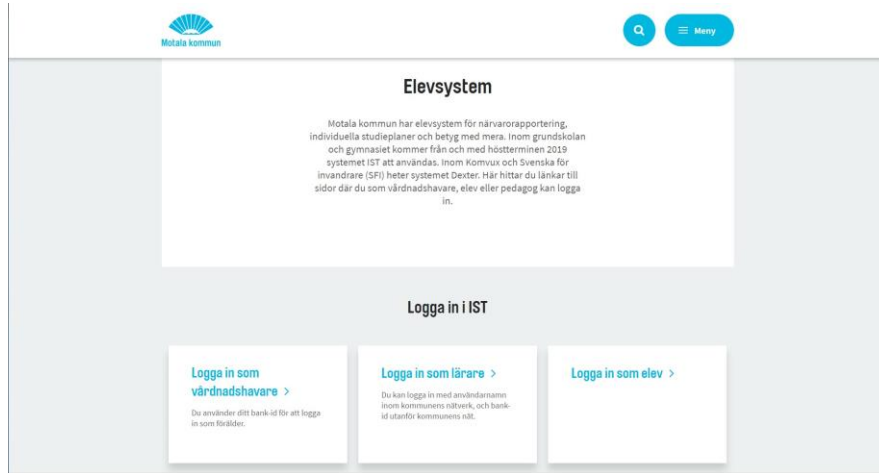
Motala kommun

Meny

Elevsystem

Motala kommun har elevsystem för närvarorapportering, individuella studieplaner och betyg med mera. Inom grundskolan och gymnasiet kommer från och med höstterminen 2019 systemet IST att användas. Inom Komvux och Svenska för invandrare (SFI) heter systemet Dexter. Här hittar du länkar till sidor där du som vårdnadshavare, elev eller pedagog kan logga in.

Logga in i IST

Logga in som vårdnadshavare >

Du använder ditt bank-id för att logga in som förälder.

Logga in som lärare >

Du kan logga in med användarnamn inom kommunens nätverk, och bank-id utanför kommunens nät.

Logga in som elev >